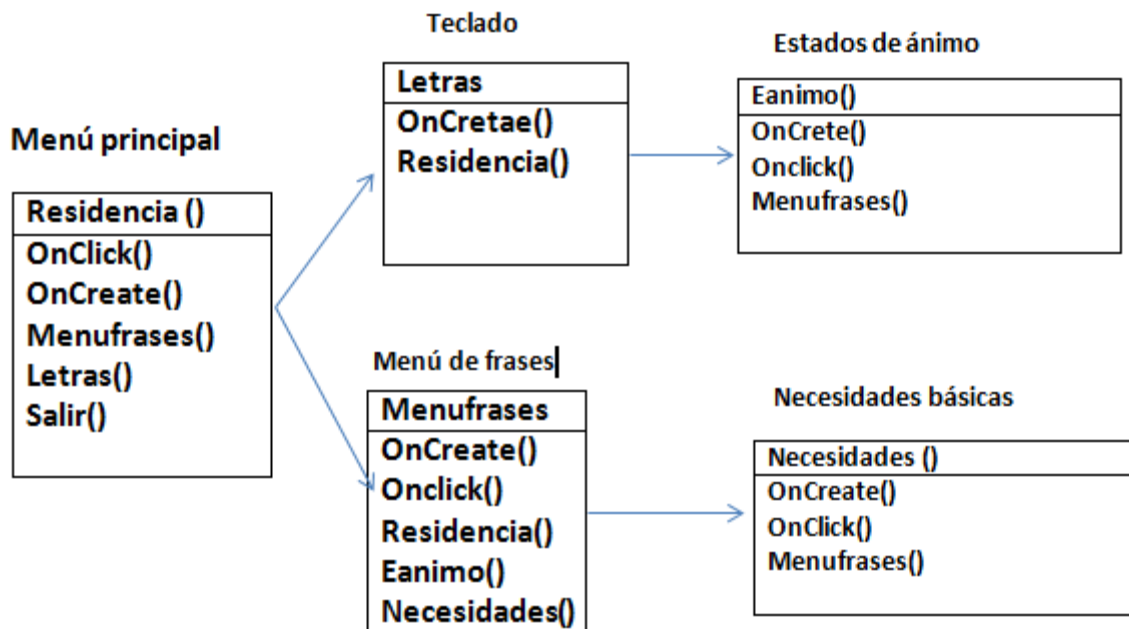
Menú principal

Residencia ()
OnClick()
OnCreate()
Menufrases()
Letras()
Salir()

Teclado

Letras
OnCretae()
Residencia()

Estados de ánimo

Eanimo()
OnCrete()
Onclick()
Menufrases()

Menú de frases

Menufrases
OnCreate()
Onclick()
Residencia()
Eanimo()
Necesidades()

Necesidades básicas

Necesidades ()
OnCreate()
OnClick()
Menufrases()